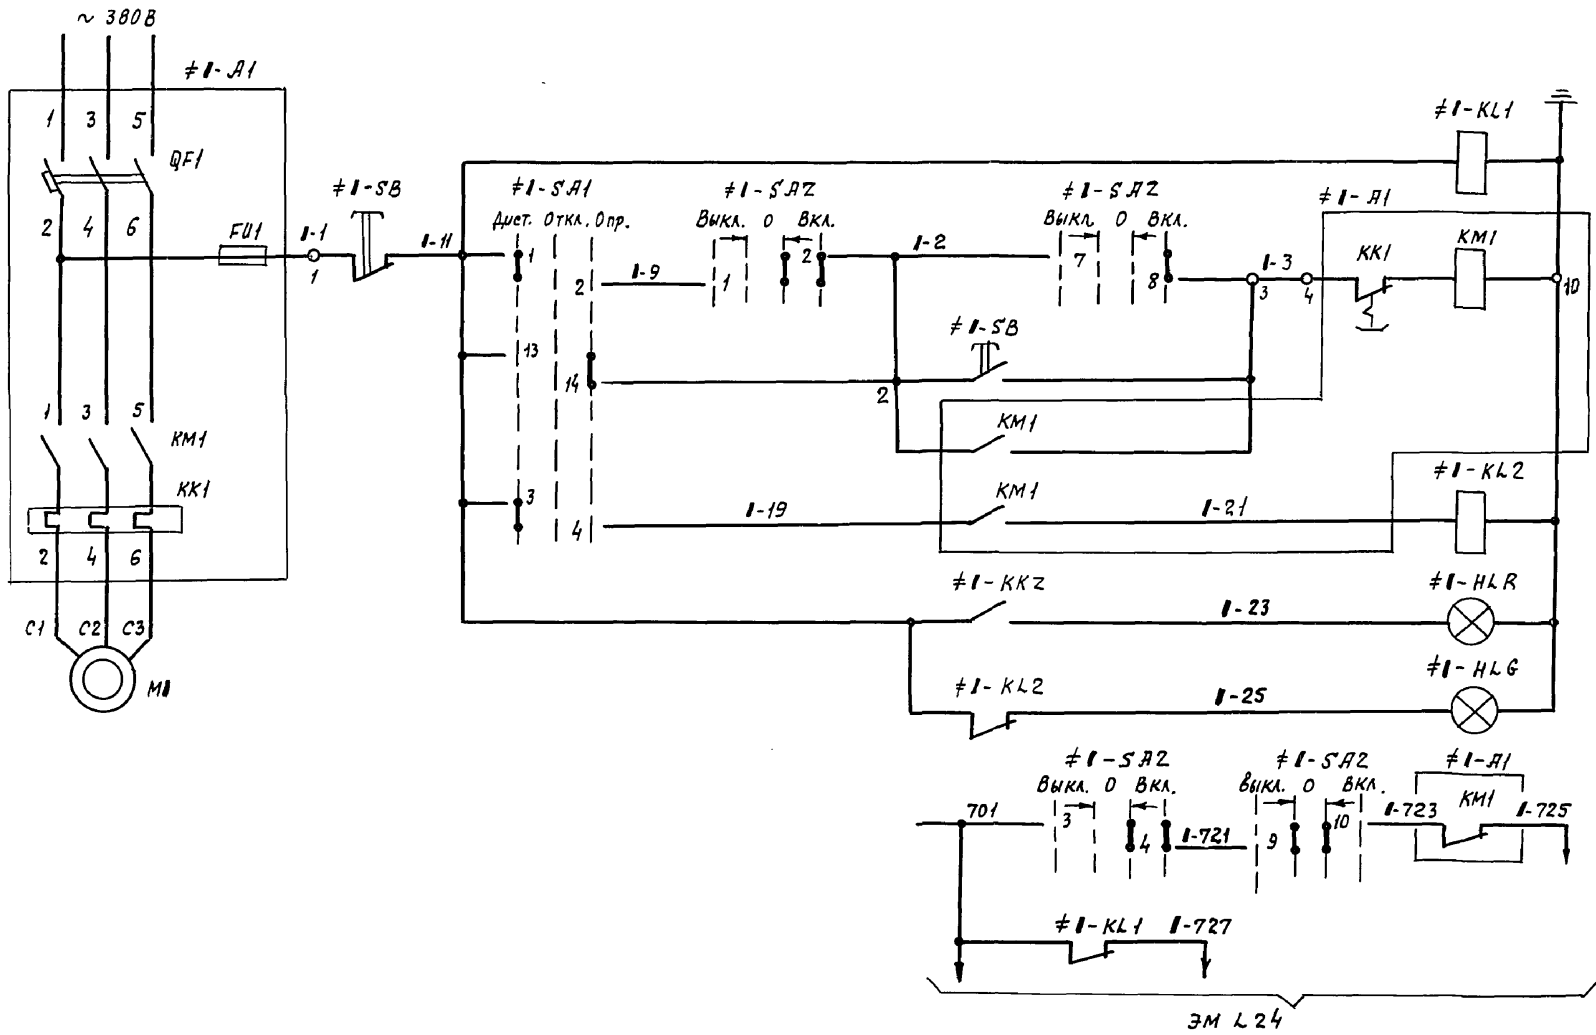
~ 380В

≠1-А1

1 3 5

QF1

2 4 6

FU1

1-1

1

≠1-SB

1-11

≠1-SA1

Дист. Откл. Опр.

1

2

1-9

13

14

3

4

≠1-SA2

Выкл. О Вкл.

1

2

1-2

≠1-SA2

Выкл. О Вкл.

7

8

1-3

3

4

≠1-KL1

≠1-А1

KK1

KM1

10

≠1-SB

2

KM1

KM1

1-19

1-21

≠1-KL2

≠1-KK2

1-23

≠1-HLR

≠1-KL2

1-25

≠1-HLG

1 3 5

KM1

KK1

2 4 6

С1 С2 С3

М1

≠1-SA2

Выкл. О Вкл.

701

3

4

1-721

≠1-SA2

Выкл. О Вкл.

9

10

≠1-А1

1-723

KM1

1-725

≠1-KL1

1-727

ЭМ L24